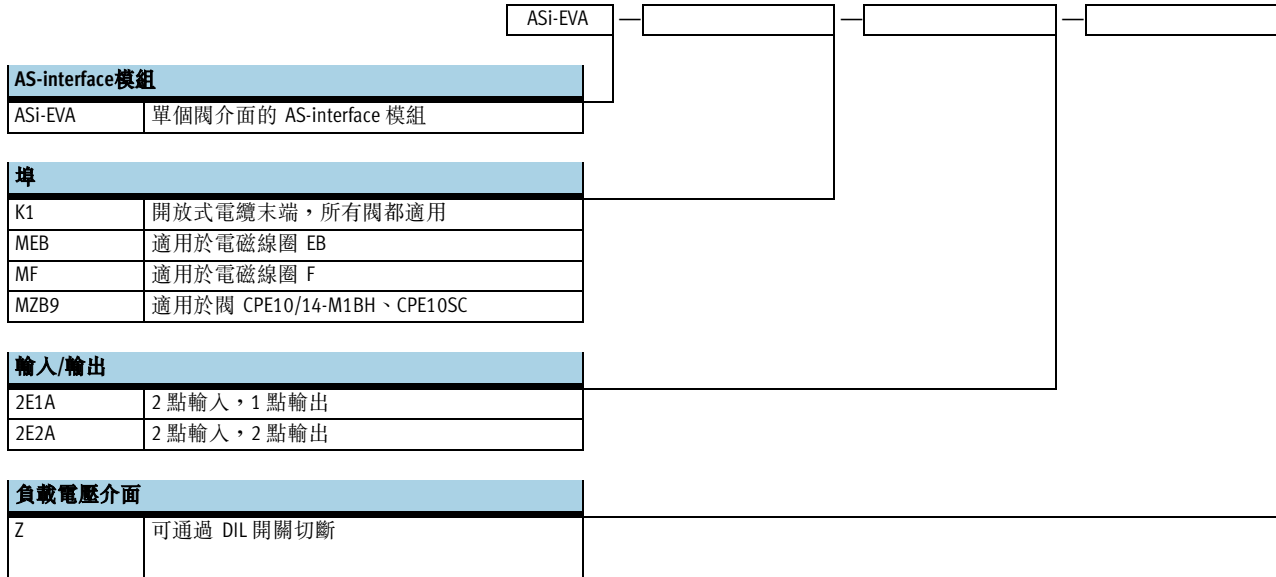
ASi-EVA — — —

AS-interface模組

| ASi-EVA | 單個閥介面的 AS-interface 模組 |
|---|---|

埠

| K1 | 開放式電纜末端，所有閥都適用 |
|---|---|
| MEB | 適用於電磁線圈 EB |
| MF | 適用於電磁線圈 F |
| MZB9 | 適用於閥 CPE10/14-M1BH、CPE10SC |

輸入/輸出

| 2E1A | 2 點輸入，1 點輸出 |
|---|---|
| 2E2A | 2 點輸入，2 點輸出 |

負載電壓介面

| Z | 可通過 DIL 開關切斷 |
|---|---|